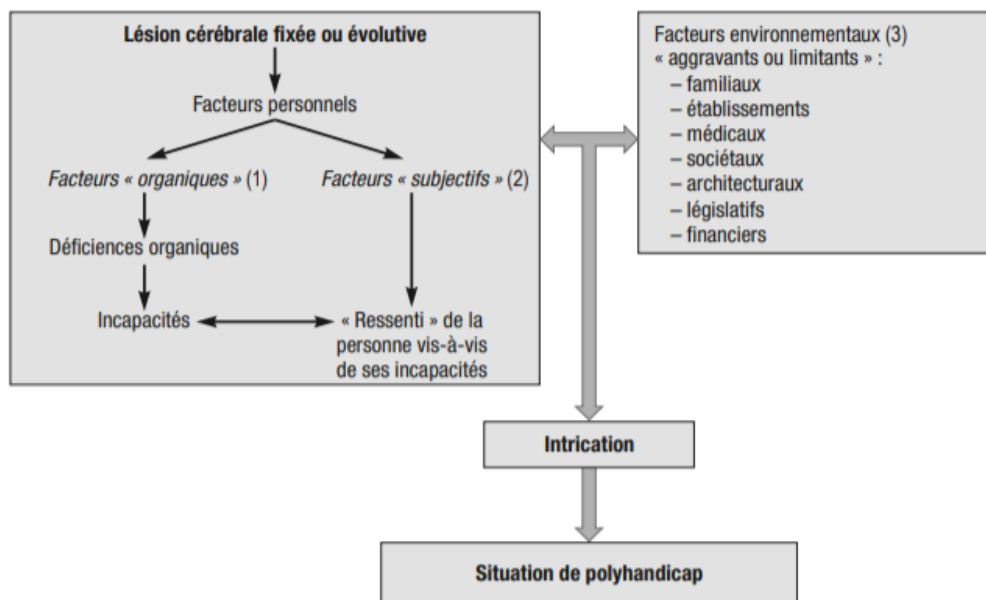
Lésion cérébrale fixée ou évolutive

Facteurs personnels

Facteurs « organiques » (1)

Facteurs « subjectifs » (2)

Déficiences organiques

Incapacités

« Ressenti » de la personne vis-à-vis de ses incapacités

Facteurs environnementaux (3) « aggravants ou limitants » :
– familiaux
– établissements
– médicaux
– sociétaux
– architecturaux
– législatifs
– financiers

Intrication

Situation de polyhandicap